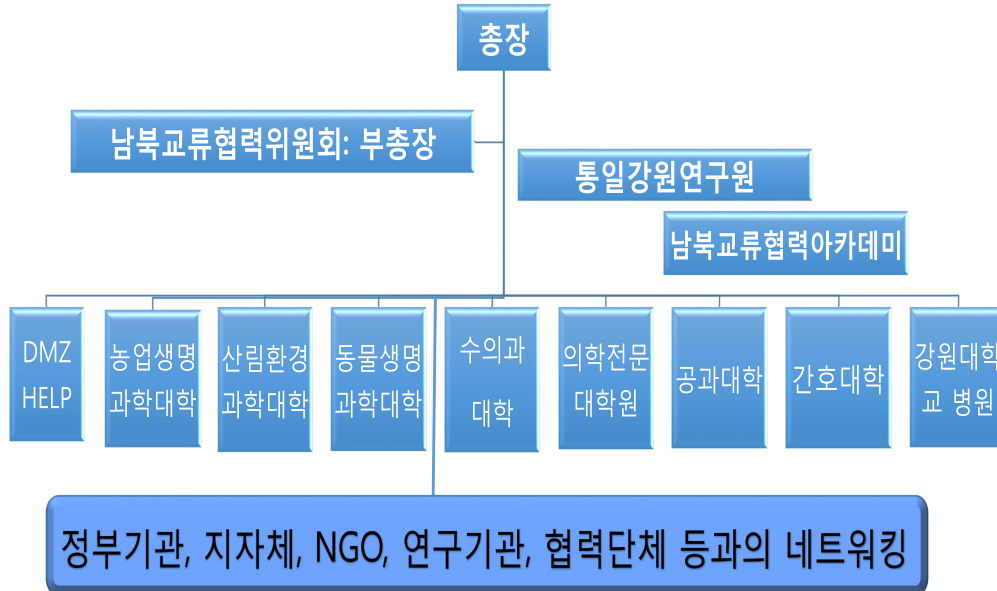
총장

남북교류협력위원회: 부총장

통일강원연구원

남북교류협력아카데미

DMZ HELP

농업생명 과학대학

산림환경 과학대학

동물생명 과학대학

수의과 대학

의학전문 대학원

공과대학

간호대학

강원대학 교 병원

정부기관, 지자체, NGO, 연구기관, 협력단체 등과의 네트워킹